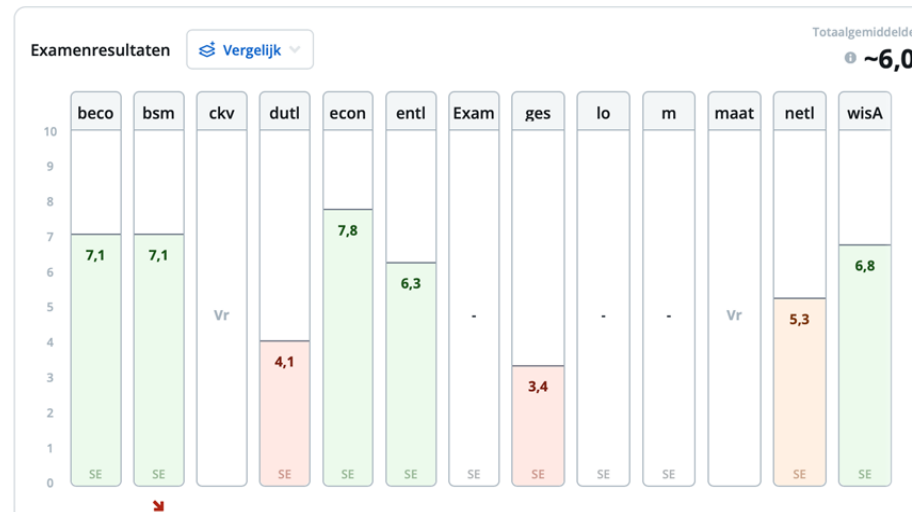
Examenresultaten

Vergelijk

Totaalgemiddelde

~6,0

10
9
8
7
6
5
4
3
2
1
0

| beco | bsm | ckv | dutl | econ | entl | Exam | ges | lo | m | maat | netl | wisA |
|---|---|---|---|---|---|---|---|---|---|---|---|---|
| 7,1 | 7,1 | Vr | 4,1 | 7,8 | 6,3 | - | 3,4 | - | - | Vr | 5,3 | 6,8 |
| SE | SE | | SE | SE | SE | SE | SE | SE | SE | | SE | SE |